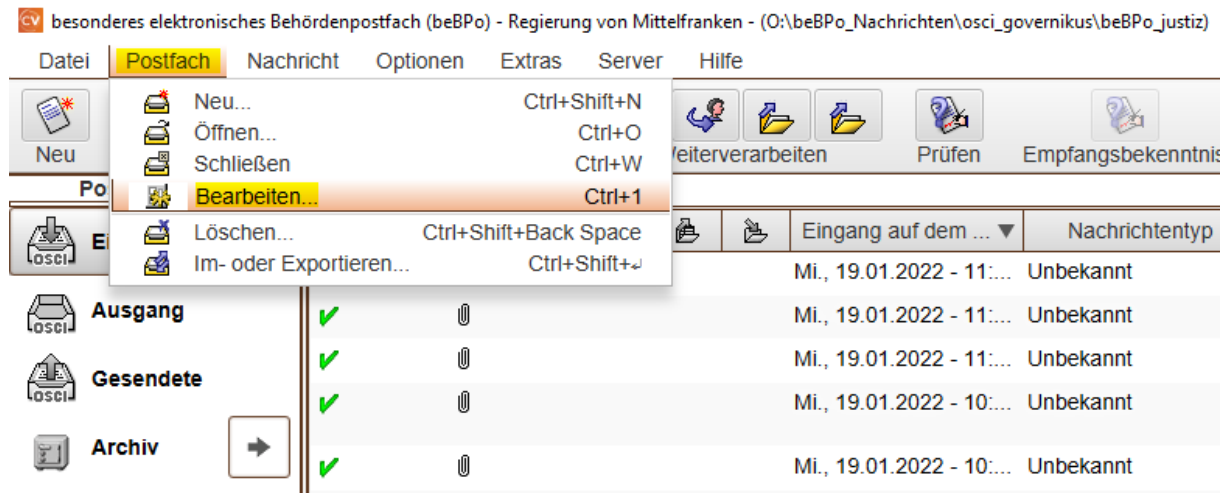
CV besonderes elektronisches Behördenpostfach (beBPo) - Regierung von Mittelfranken - (O:\beBPo_Nachrichten\osci_governikus\beBPo_justiz)

Datei Postfach Nachricht Optionen Extras Server Hilfe

Neu... Ctrl+Shift+N
Öffnen... Ctrl+O
Schließen Ctrl+W
Bearbeiten... Ctrl+1
Löschen... Ctrl+Shift+Back Space
Im- oder Exportieren... Ctrl+Shift+↵

Neu
Weiterverarbeiten
Prüfen
Empfangsbekenntnis

Po

OSCI Ei
OSCI Ausgang
OSCI Gesendete
Archiv

| Eingang auf dem ... ▼ | Nachrichtentyp |
|---|---|
| Mi., 19.01.2022 - 11:... | Unbekannt |
| Mi., 19.01.2022 - 11:... | Unbekannt |
| Mi., 19.01.2022 - 11:... | Unbekannt |
| Mi., 19.01.2022 - 10:... | Unbekannt |
| Mi., 19.01.2022 - 10:... | Unbekannt |